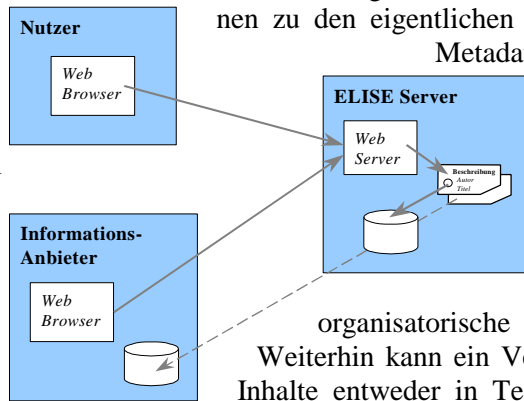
nen zu den eigentlichen

Metada

Nutzer

Web Browser

ELISE Server

Web Server

Beschreibung

Autor

Titel

Informations-Anbieter

Web Browser

organisatorische

Weiterhin kann ein Ve

Inhalte entweder in Te